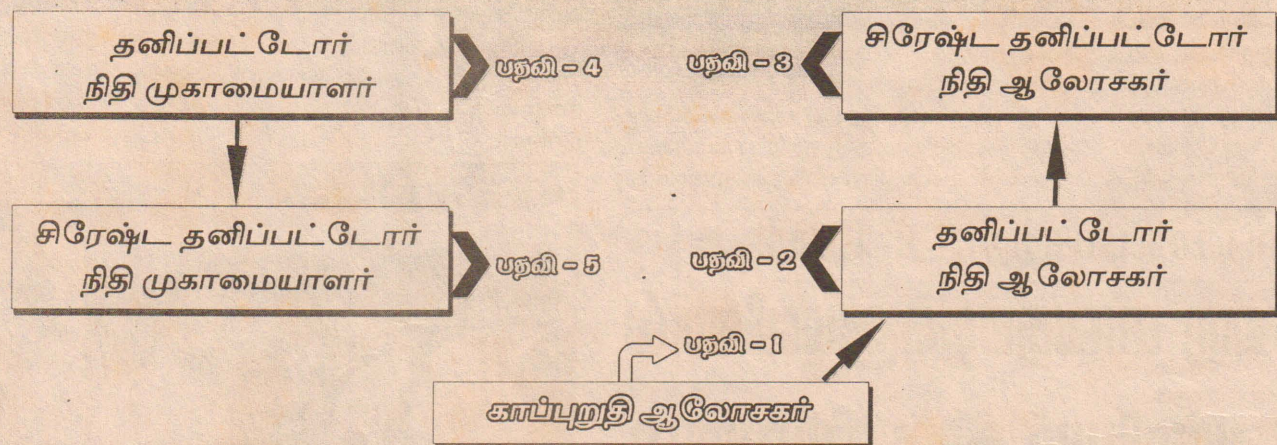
தனிப்பட்டோர் நிதி முகாமையாளர்

பதவி – 4

பதவி – 3

சிரேஷ்ட தனிப்பட்டோர் நிதி ஆலோசகர்

சிரேஷ்ட தனிப்பட்டோர் நிதி முகாமையாளர்

பதவி – 5

பதவி – 2

தனிப்பட்டோர் நிதி ஆலோசகர்

பதவி – 1

காப்புறுதி ஆலோசகர்